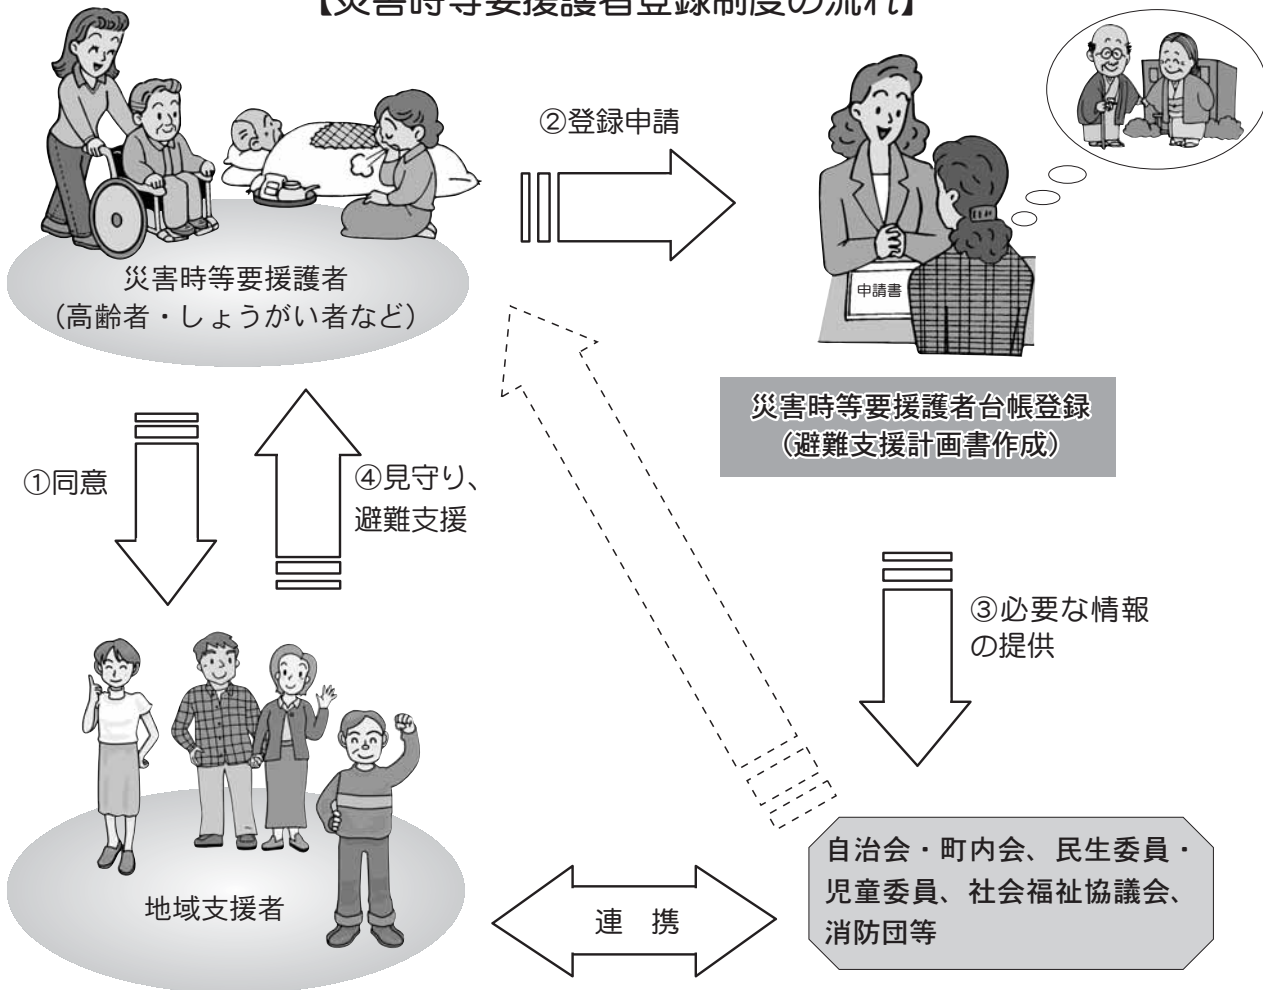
【災害時等要援護者登録制度の流れ】

②登録申請

災害時等要援護者
（高齢者・しょうがい者など）

申請書

災害時等要援護者台帳登録
（避難支援計画書作成）

①同意

④見守り、
避難支援

③必要な情報
の提供

地域支援者

連　携

自治会・町内会、民生委員・児童委員、社会福祉協議会、消防団等